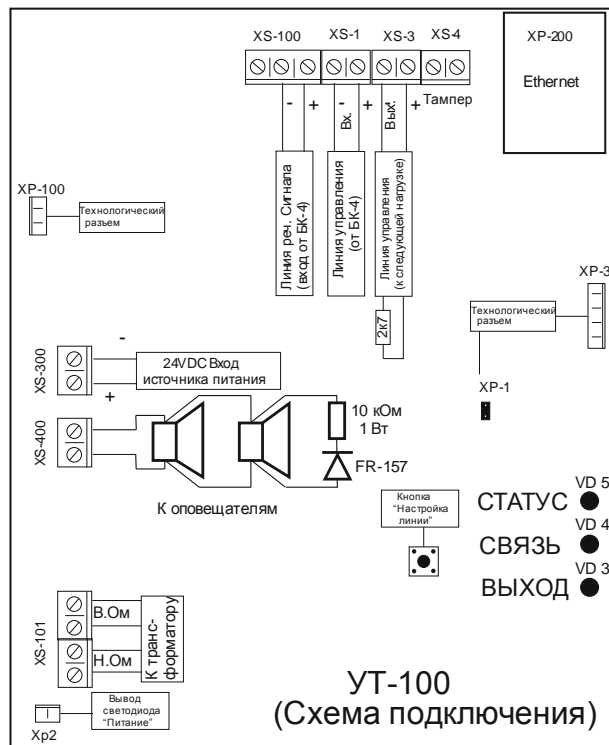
XS-100
XS-1
XS-3
XS-4
XP-200
Ethernet
- +
- Вх. +
Вых. +
Тампер
Линия реч. Сигнала (вход от БК-4)
Линия управления (от БК-4)
Линия управления (к следующей нагрузке)
XP-100
Технологический разъем
XP-3
Технологический разъем
2к7
XP-1
XS-300
-
24VDC Вход источника питания
+
XS-400
10 кОм 1 Вт
FR-157
К оповещателям
Кнопка "Настройка линии"
СТАТУС
VD 5
СВЯЗЬ
VD 4
ВЫХОД
VD 3
XS-101
В.Ом
Н.Ом
К транс-форматору
Вывод светодиода "Питание"
Xp2
УТ-100
(Схема подключения)